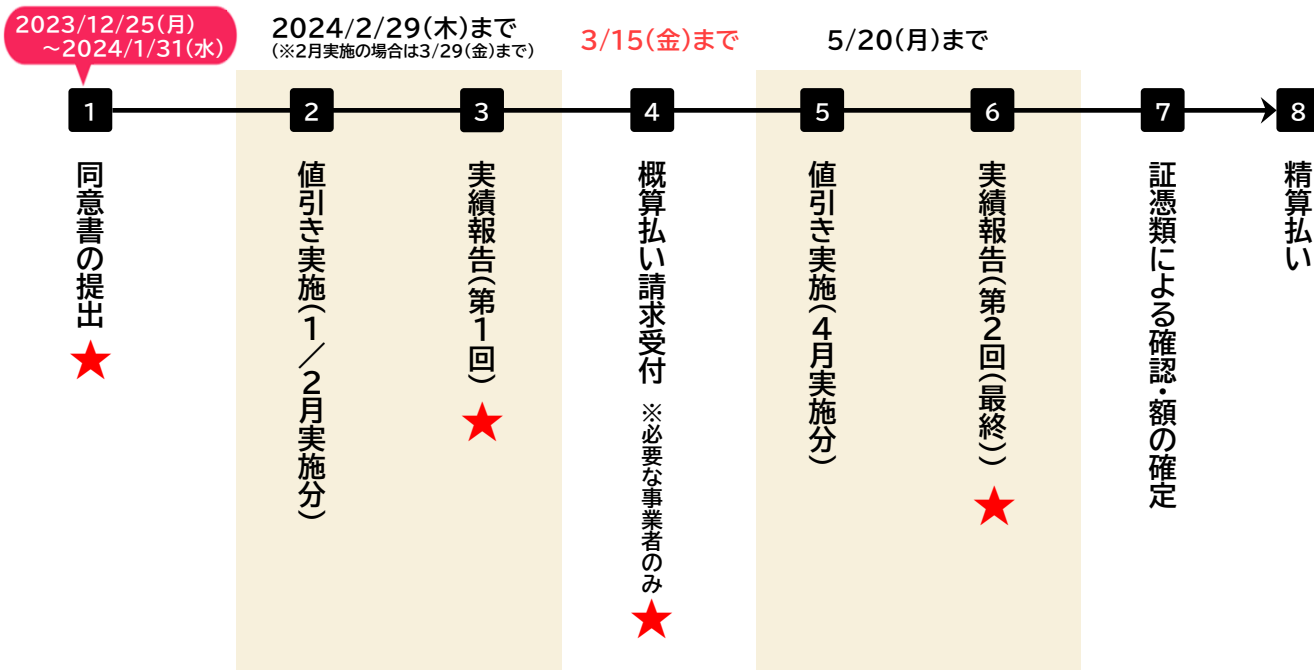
2023/12/25(月)
～2024/1/31(水)

2024/2/29(木)まで
(※2月実施の場合は3/29(金)まで)

3/15(金)まで

5/20(月)まで

1
同意書の提出
★

2
値引き実施(1/2月実施分)

3
実績報告(第1回)
★

4
概算払い請求受付
※必要な事業者のみ
★

5
値引き実施(4月実施分)

6
実績報告(第2回(最終))
★

7
証憑類による確認・額の確定

8
精算払い